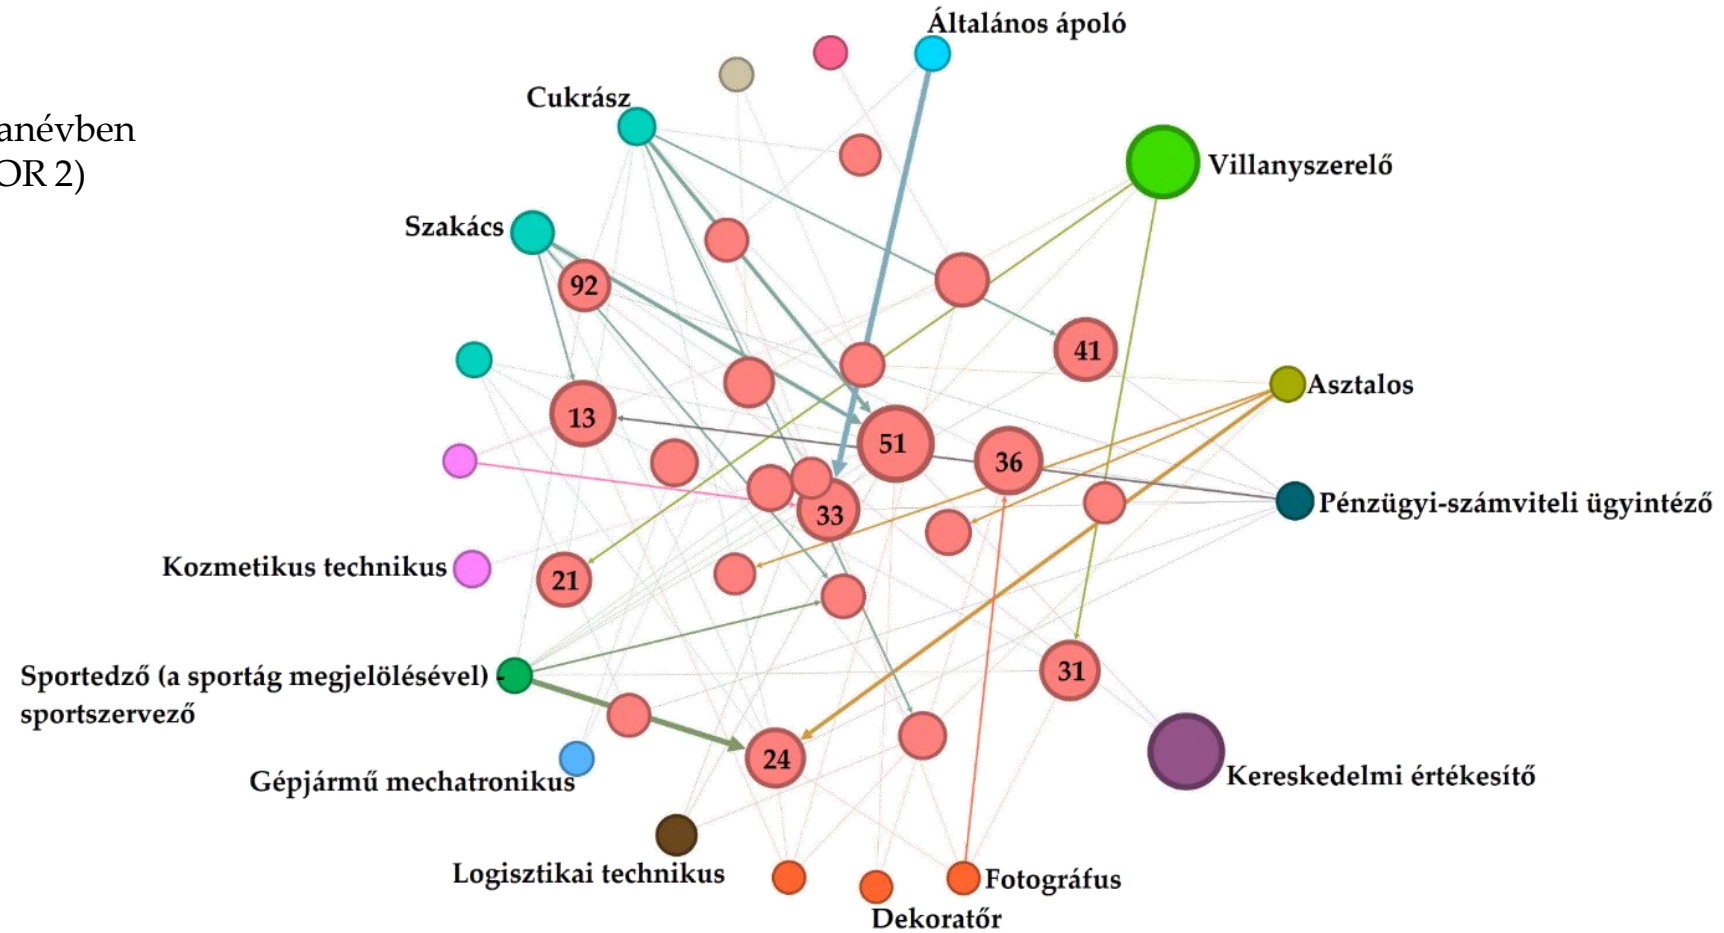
anévben
OR 2)

Általános ápoló

Cukrász

Villanyszerelő

Szakács

92

41

Asztalos

13

51

36

Pénzügyi-számviteli ügyintéző

33

Kozmetikus technikus

21

Sportedző (a sportág megjelölésével) - sportszervező

31

24

Gépjármű mechatronikus

Kereskedelmi értékesítő

Logisztikai technikus

Fotográfus

Dekoratőr